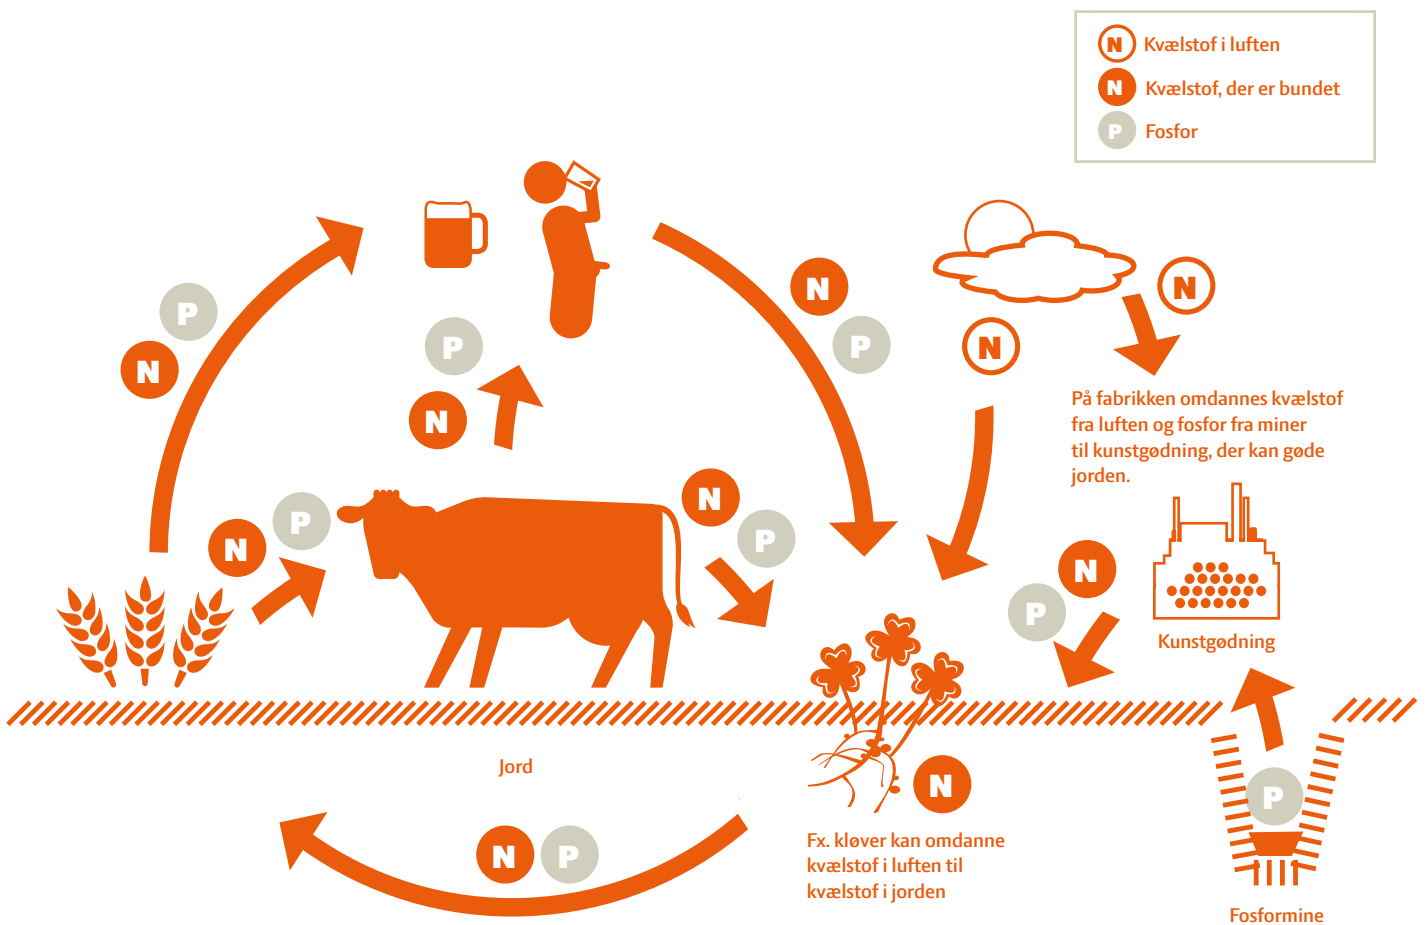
N Kvælstof i luften
N Kvælstof, der er bundet
P Fosfor

P
N

P
N

N
P

N

N

På fabrikken omdannes kvælstof fra luften og fosfor fra miner til kunstgødning, der kan gøde jorden.

N
P

N
P

N
P

N
P

Kunstgødning

Jord

N

Fx. kløver kan omdanne kvælstof i luften til kvælstof i jorden

N
P

P

Fosformine